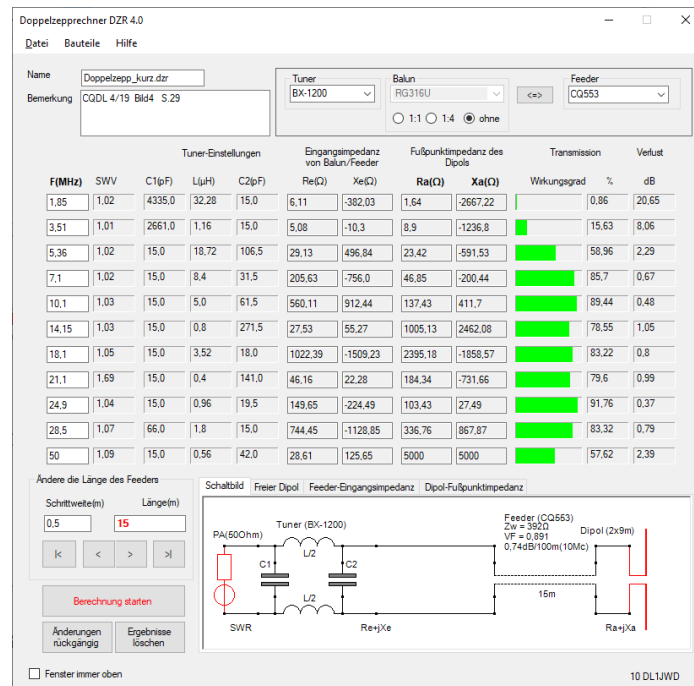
Doppelzepprechner DZR 4.0

Datei Bauteile Hilfe

Name Doppelzepp_kurz.dzr
Bemerkung CQDL 4/19 Bild4 S.29

Tuner
BX-1200

Balun
RG316U
1:1 1:4 ohne

<=>

Feeder
CQ553

Tuner-Einstellungen | Eingangsimpedanz von Balun/Feeder | Fußpunktimpedanz des Dipols | Transmission | Verlust

| F(MHz) | SWV | C1(pF) | L(µH) | C2(pF) | Re(Ω) | Xe(Ω) | Ra(Ω) | Xa(Ω) | Wirkungsgrad | % | dB |
|---|---|---|---|---|---|---|---|---|---|---|---|
| 1,85 | 1,02 | 4335,0 | 32,28 | 15,0 | 6,11 | -382,03 | 1,64 | -2667,22 | | 0,86 | 20,65 |
| 3,51 | 1,01 | 2661,0 | 1,16 | 15,0 | 5,08 | -10,3 | 8,9 | -1236,8 | | 15,63 | 8,06 |
| 5,36 | 1,02 | 15,0 | 18,72 | 106,5 | 29,13 | 496,84 | 23,42 | -591,53 | | 58,96 | 2,29 |
| 7,1 | 1,02 | 15,0 | 8,4 | 31,5 | 205,63 | -756,0 | 46,85 | -200,44 | | 85,7 | 0,67 |
| 10,1 | 1,03 | 15,0 | 5,0 | 61,5 | 560,11 | 912,44 | 137,43 | 411,7 | | 89,44 | 0,48 |
| 14,15 | 1,03 | 15,0 | 0,8 | 271,5 | 27,53 | 55,27 | 1005,13 | 2462,08 | | 78,55 | 1,05 |
| 18,1 | 1,05 | 15,0 | 3,52 | 18,0 | 1022,39 | -1509,23 | 2395,18 | -1858,57 | | 83,22 | 0,8 |
| 21,1 | 1,69 | 15,0 | 0,4 | 141,0 | 46,16 | 22,28 | 184,34 | -731,66 | | 79,6 | 0,99 |
| 24,9 | 1,04 | 15,0 | 0,96 | 19,5 | 149,65 | -224,49 | 103,43 | 27,49 | | 91,76 | 0,37 |
| 28,5 | 1,07 | 66,0 | 1,8 | 15,0 | 744,45 | -1128,85 | 336,76 | 867,87 | | 83,32 | 0,79 |
| 50 | 1,09 | 15,0 | 0,56 | 42,0 | 28,61 | 125,65 | 5000 | 5000 | | 57,62 | 2,39 |

Ändere die Länge des Feeders
Schrittweite(m) Länge(m)
0,5 15
|< < > >|

Berechnung starten
Änderungen rückgängig
Ergebnisse löschen

Schaltbild | Freier Dipol | Feeder-Eingangsimpedanz | Dipol-Fußpunktimpedanz

PA(50Ohm)
Tuner (BX-1200)
L/2
C1
C2
L/2
SWR
Re+jXe
Feeder (CQ553)
Zw = 392Ω
VF = 0,891
0,74dB/100m(10Mc)
Dipol (2x9m)
15m
Ra+jXa

Fenster immer oben
10 DL1JWD